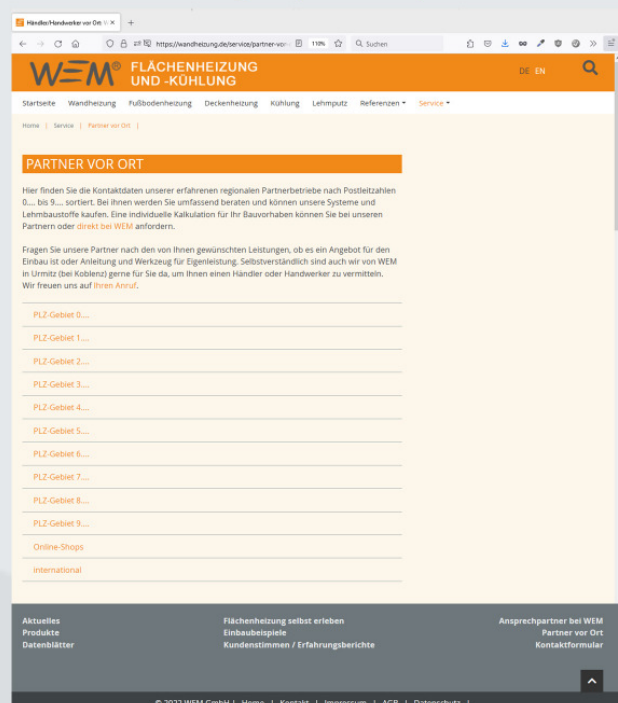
Händler/Handwerker vor Ort W ×
+

https://wandheizung.de/service/partner-vor-
110%
Suchen

WEM® FLÄCHENHEIZUNG UND -KÜHLUNG

DE EN

Startseite Wandheizung Fußbodenheizung Deckenheizung Kühlung Lehmputz Referenzen Service

Home | Service | Partner vor Ort |

PARTNER VOR ORT

Hier finden Sie die Kontaktdaten unserer erfahrenen regionalen Partnerbetriebe nach Postleitzahlen 0.... bis 9.... sortiert. Bei ihnen werden Sie umfassend beraten und können unsere Systeme und Lehmbaustoffe kaufen. Eine individuelle Kalkulation für Ihr Bauvorhaben können Sie bei unseren Partnern oder direkt bei WEM anfordern.

Fragen Sie unsere Partner nach den von Ihnen gewünschten Leistungen, ob es ein Angebot für den Einbau ist oder Anleitung und Werkzeug für Eigenleistung. Selbstverständlich sind auch wir von WEM in Urmitz (bei Koblenz) gerne für Sie da, um Ihnen einen Händler oder Handwerker zu vermitteln. Wir freuen uns auf Ihren Anruf.

PLZ-Gebiet 0....

PLZ-Gebiet 1....

PLZ-Gebiet 2....

PLZ-Gebiet 3....

PLZ-Gebiet 4....

PLZ-Gebiet 5....

PLZ-Gebiet 6....

PLZ-Gebiet 7....

PLZ-Gebiet 8....

PLZ-Gebiet 9....

Online-Shops

International

Aktuelles
Produkte
Datenblätter

Flächenheizung selbst erleben
Einbaubeispiele
Kundenstimmen / Erfahrungsberichte

Ansprechpartner bei WEM
Partner vor Ort
Kontaktformular

© 2022 WEM GmbH | Home | Kontakt | Impressum | AGB | Datenschutz |